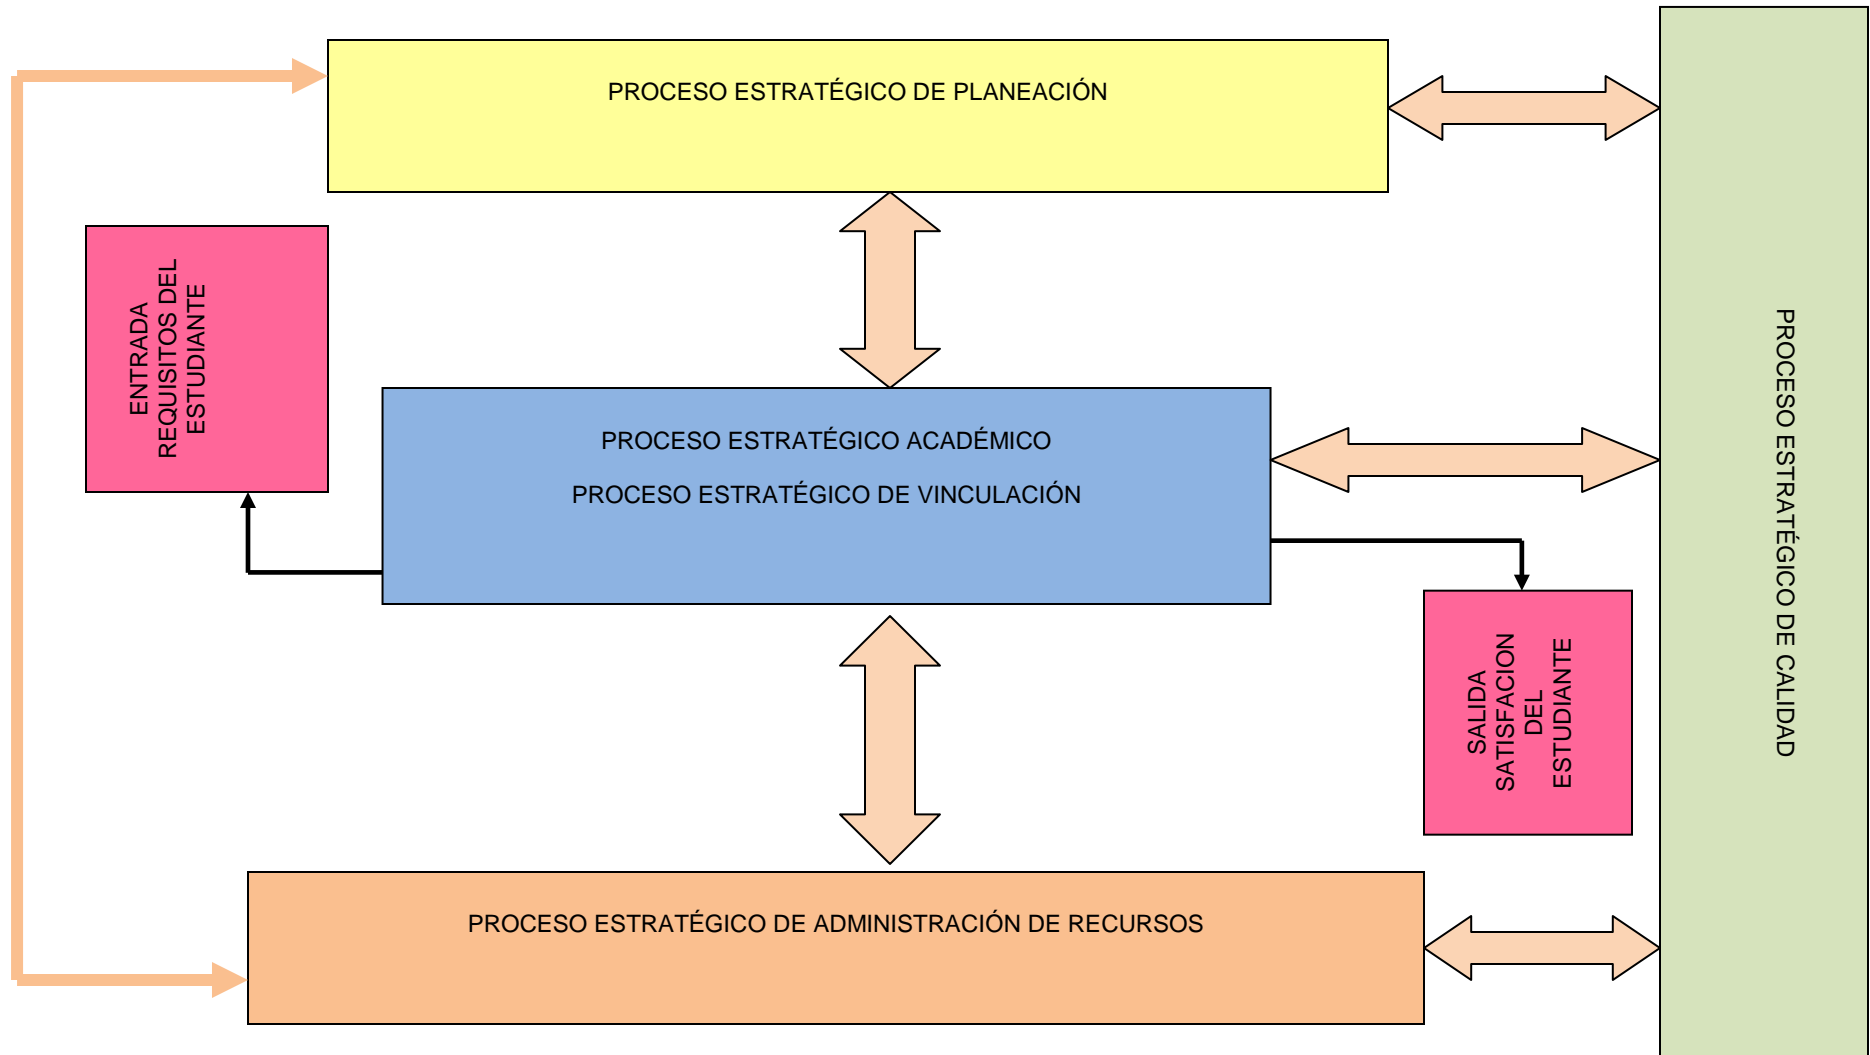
PROCESO ESTRATÉGICO DE PLANEACIÓN

ENTRADA REQUISITOS DEL ESTUDIANTE

PROCESO ESTRATÉGICO ACADÉMICO

PROCESO ESTRATÉGICO DE VINCULACIÓN

SALIDA SATISFACION DEL ESTUDIANTE

PROCESO ESTRATÉGICO DE CALIDAD

PROCESO ESTRATÉGICO DE ADMINISTRACIÓN DE RECURSOS